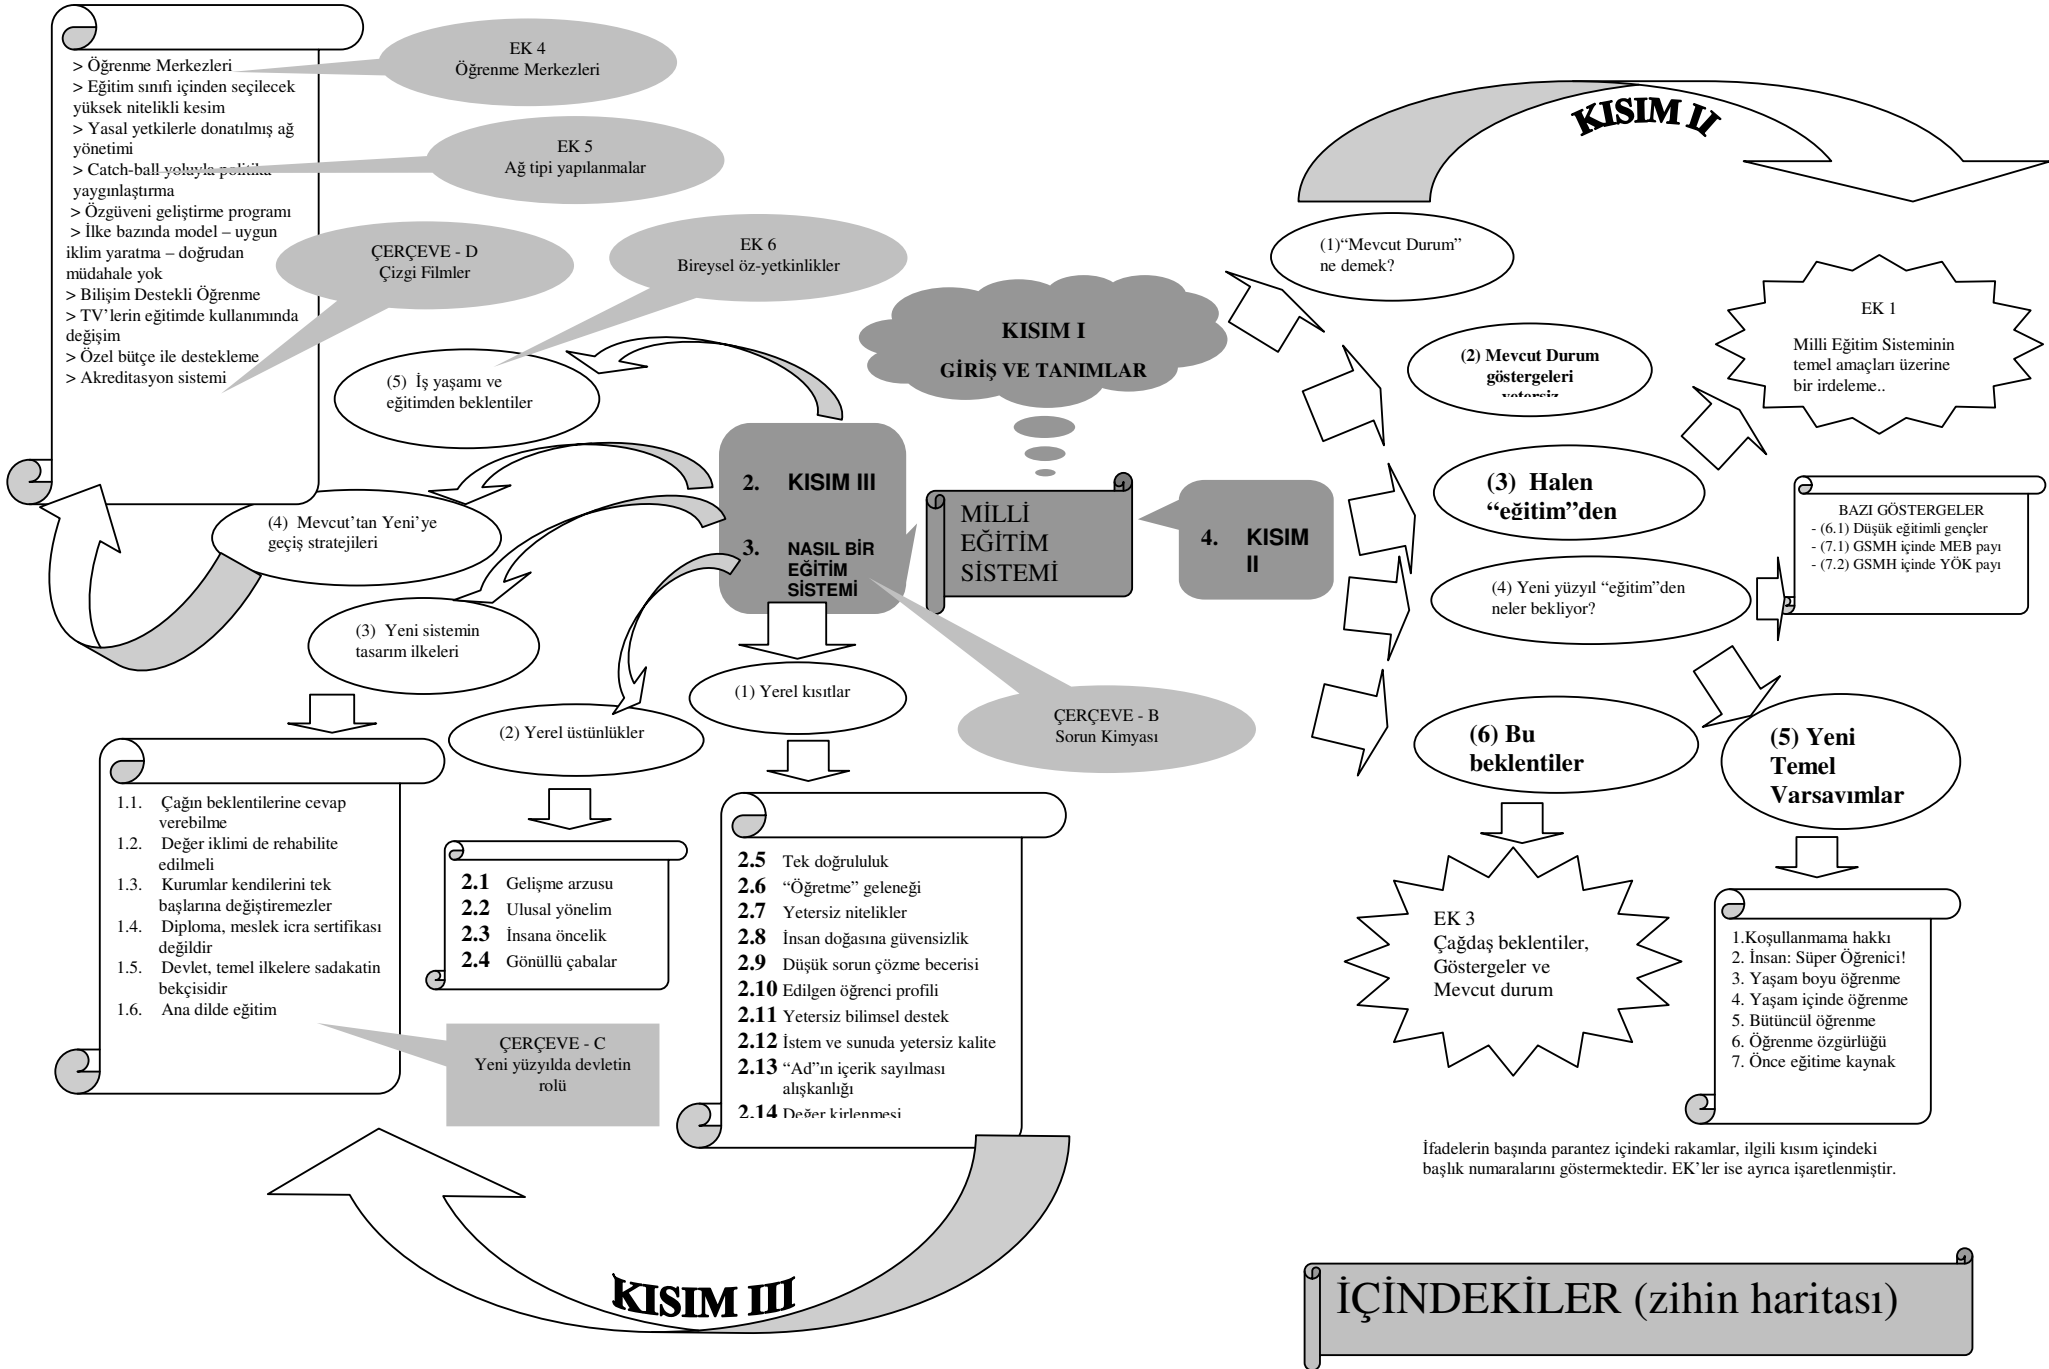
> Öğrenme Merkezleri
> Eğitim sınıfı içinden seçilecek yüksek nitelikli kesim
> Yasal yetkilerle donatılmış ağ yönetimi
> Catch-ball yoluyla politika yaygınlaştırma
> Özgüveni geliştirme programı
> İlke bazında model – uygun iklim yaratma – doğrudan müdahale yok
> Bilişim Destekli Öğrenme
> TV'lerin eğitimde kullanımında değişim
> Özel bütçe ile destekleme
> Akreditasyon sistemi

EK 4
Öğrenme Merkezleri

EK 5
Ağ tipi yapılanmalar

ÇERÇEVE - D
Çizgi Filmler

EK 6
Bireysel öz-yetkinlikler

KISIM II

(1)"Mevcut Durum" ne demek?

EK 1
Milli Eğitim Sisteminin temel amaçları üzerine bir irdeleme..

KISIM I
GİRİŞ VE TANIMLAR

(2) Mevcut Durum göstergeleri yetersiz

(5) İş yaşamı ve eğitimden beklentiler

2. KISIM III
3. NASIL BİR EĞİTİM SİSTEMİ

MİLLİ EĞİTİM SİSTEMİ

4. KISIM II

(3) Halen "eğitim"den

BAZI GÖSTERGELER
- (6.1) Düşük eğitimli gençler
- (7.1) GSMH içinde MEB payı
- (7.2) GSMH içinde YÖK payı

(4) Mevcut'tan Yeni'ye geçiş stratejileri

(4) Yeni yüzyıl "eğitim"den neler bekliyor?

(3) Yeni sistemin tasarım ilkeleri

(1) Yerel kısıtlar

(2) Yerel üstünlükler

ÇERÇEVE - B
Sorun Kimyası

(6) Bu beklentiler

(5) Yeni Temel Varsayımlar

1.1. Çağın beklentilerine cevap verebilme
1.2. Değer iklimi de rehabilite edilmeli
1.3. Kurumlar kendilerini tek başlarına değiştiremezler
1.4. Diploma, meslek icra sertifikası değildir
1.5. Devlet, temel ilkelere sadakatin bekçisidir
1.6. Ana dilde eğitim

2.1 Gelişme arzusu
2.2 Ulusal yönelim
2.3 İnsana öncelik
2.4 Gönüllü çabalar

2.5 Tek doğruluk
2.6 "Öğretme" geleneği
2.7 Yetersiz nitelikler
2.8 İnsan doğasına güvensizlik
2.9 Düşük sorun çözme becerisi
2.10 Edilgen öğrenci profili
2.11 Yetersiz bilimsel destek
2.12 İstem ve sunuda yetersiz kalite
2.13 "Ad"ın içerik sayılması alışkanlığı
2.14 Değer kirlenmesi

EK 3
Çağdaş beklentiler, Göstergeler ve Mevcut durum

1.Koşullanmama hakkı
2. İnsan: Süper Öğrenici!
3. Yaşam boyu öğrenme
4. Yaşam içinde öğrenme
5. Bütüncül öğrenme
6. Öğrenme özgürlüğü
7. Önce eğitime kaynak

ÇERÇEVE - C
Yeni yüzyılda devletin rolü

İfadelerin başında parantez içindeki rakamlar, ilgili kısım içindeki başlık numaralarını göstermektedir. EK'ler ise ayrıca işaretlenmiştir.

KISIM III

İÇİNDEKİLER (zihin haritası)